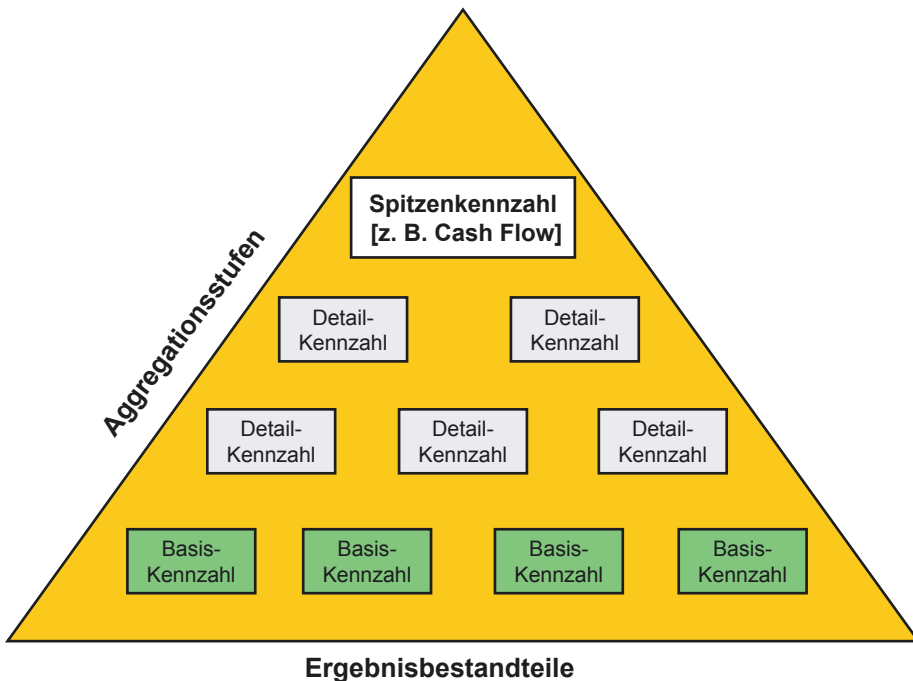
Aggregationsstufen

Spitzenkennzahl [z. B. Cash Flow]

Detail-Kennzahl

Detail-Kennzahl

Detail-Kennzahl

Detail-Kennzahl

Detail-Kennzahl

Basis-Kennzahl

Basis-Kennzahl

Basis-Kennzahl

Basis-Kennzahl

Ergebnisbestandteile